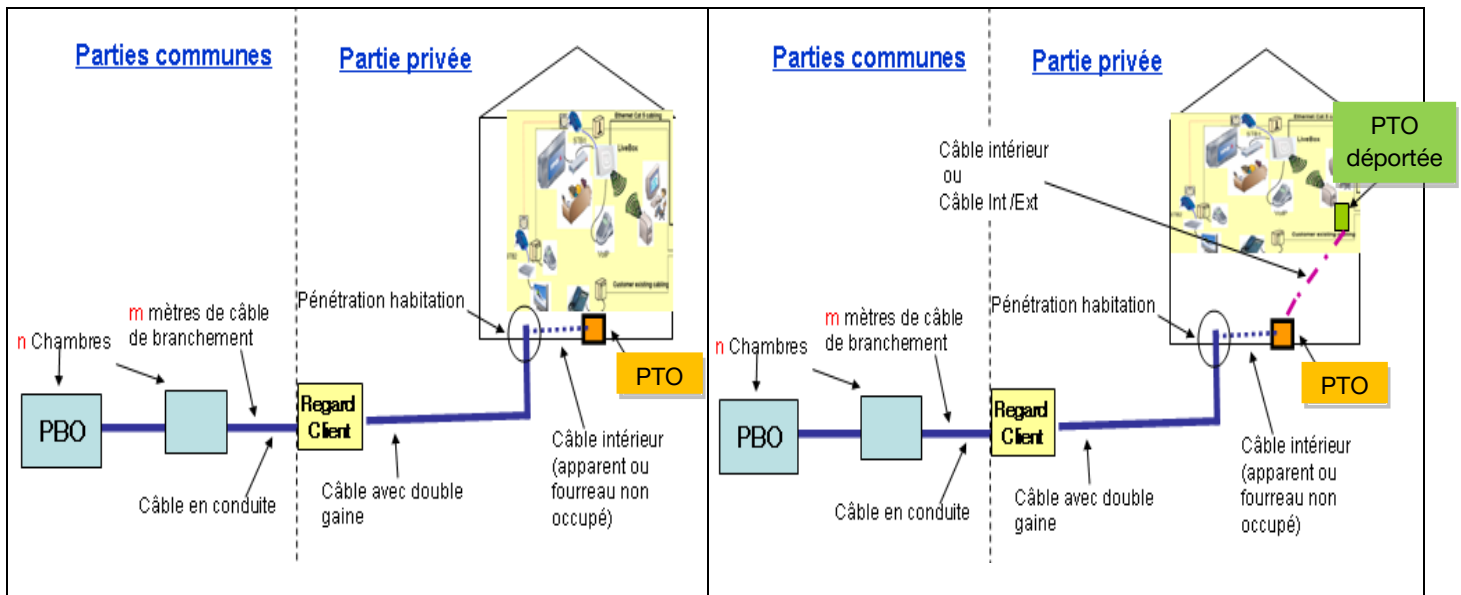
Parties communes

Partie privée

Pénétration habitation

m mètres de câble de branchement

n Chambres

PBO

Regard Client

PTO

Câble intérieur (apparent ou fourreau non occupé)

Câble en conduite

Câble avec double gaine

Parties communes

Partie privée

Câble intérieur ou Câble Int /Ext

PTO déportée

Pénétration habitation

m mètres de câble de branchement

n Chambres

PBO

Regard Client

PTO

Câble intérieur (apparent ou fourreau non occupé)

Câble en conduite

Câble avec double gaine